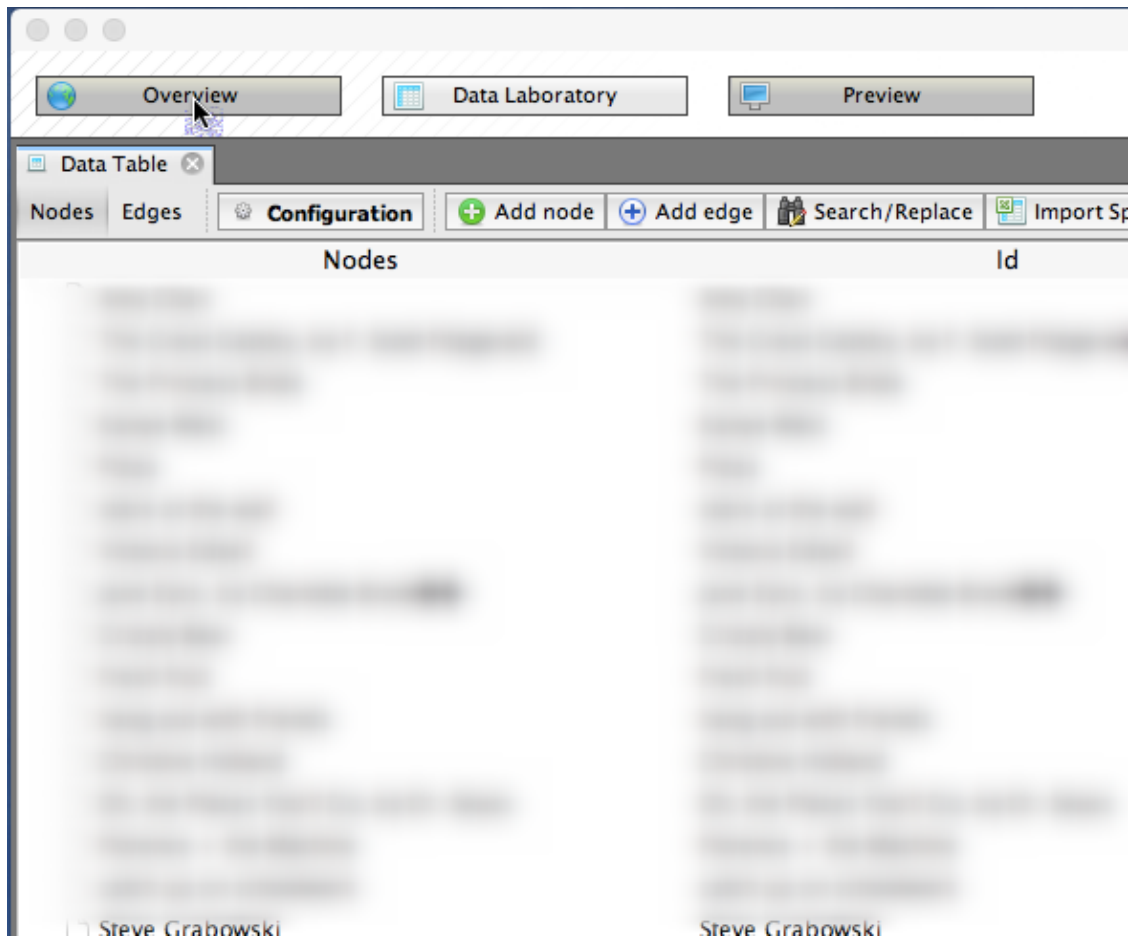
Overview
Data Laboratory
Preview

Data Table

Nodes
Edges
Configuration
Add node
Add edge
Search/Replace
Import Sp

| Nodes | Id |
|---|---|
| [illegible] | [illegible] |
| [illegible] | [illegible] |
| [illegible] | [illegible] |
| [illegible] | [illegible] |
| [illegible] | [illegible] |
| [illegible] | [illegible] |
| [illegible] | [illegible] |
| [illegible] | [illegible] |
| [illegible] | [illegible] |
| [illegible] | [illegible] |
| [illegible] | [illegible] |
| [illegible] | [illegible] |
| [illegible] | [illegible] |
| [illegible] | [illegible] |
| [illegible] | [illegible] |
| Steve Grabowski | Steve Grabowski |